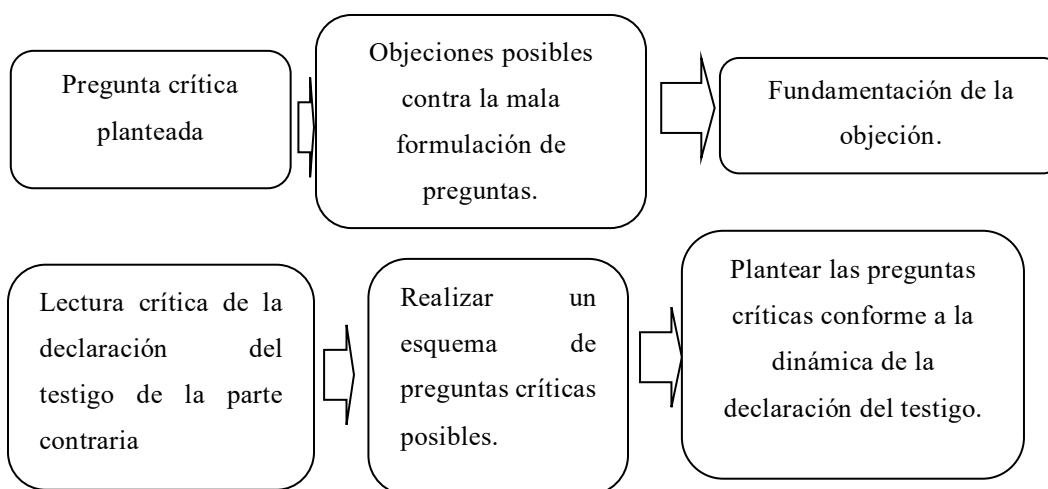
Pregunta crítica planteada

Objeciones posibles contra la mala formulación de preguntas.

Fundamentación de la objeción.

Lectura crítica de la declaración del testigo de la parte contraria

Realizar un esquema de preguntas críticas posibles.

Plantear las preguntas críticas conforme a la dinámica de la declaración del testigo.